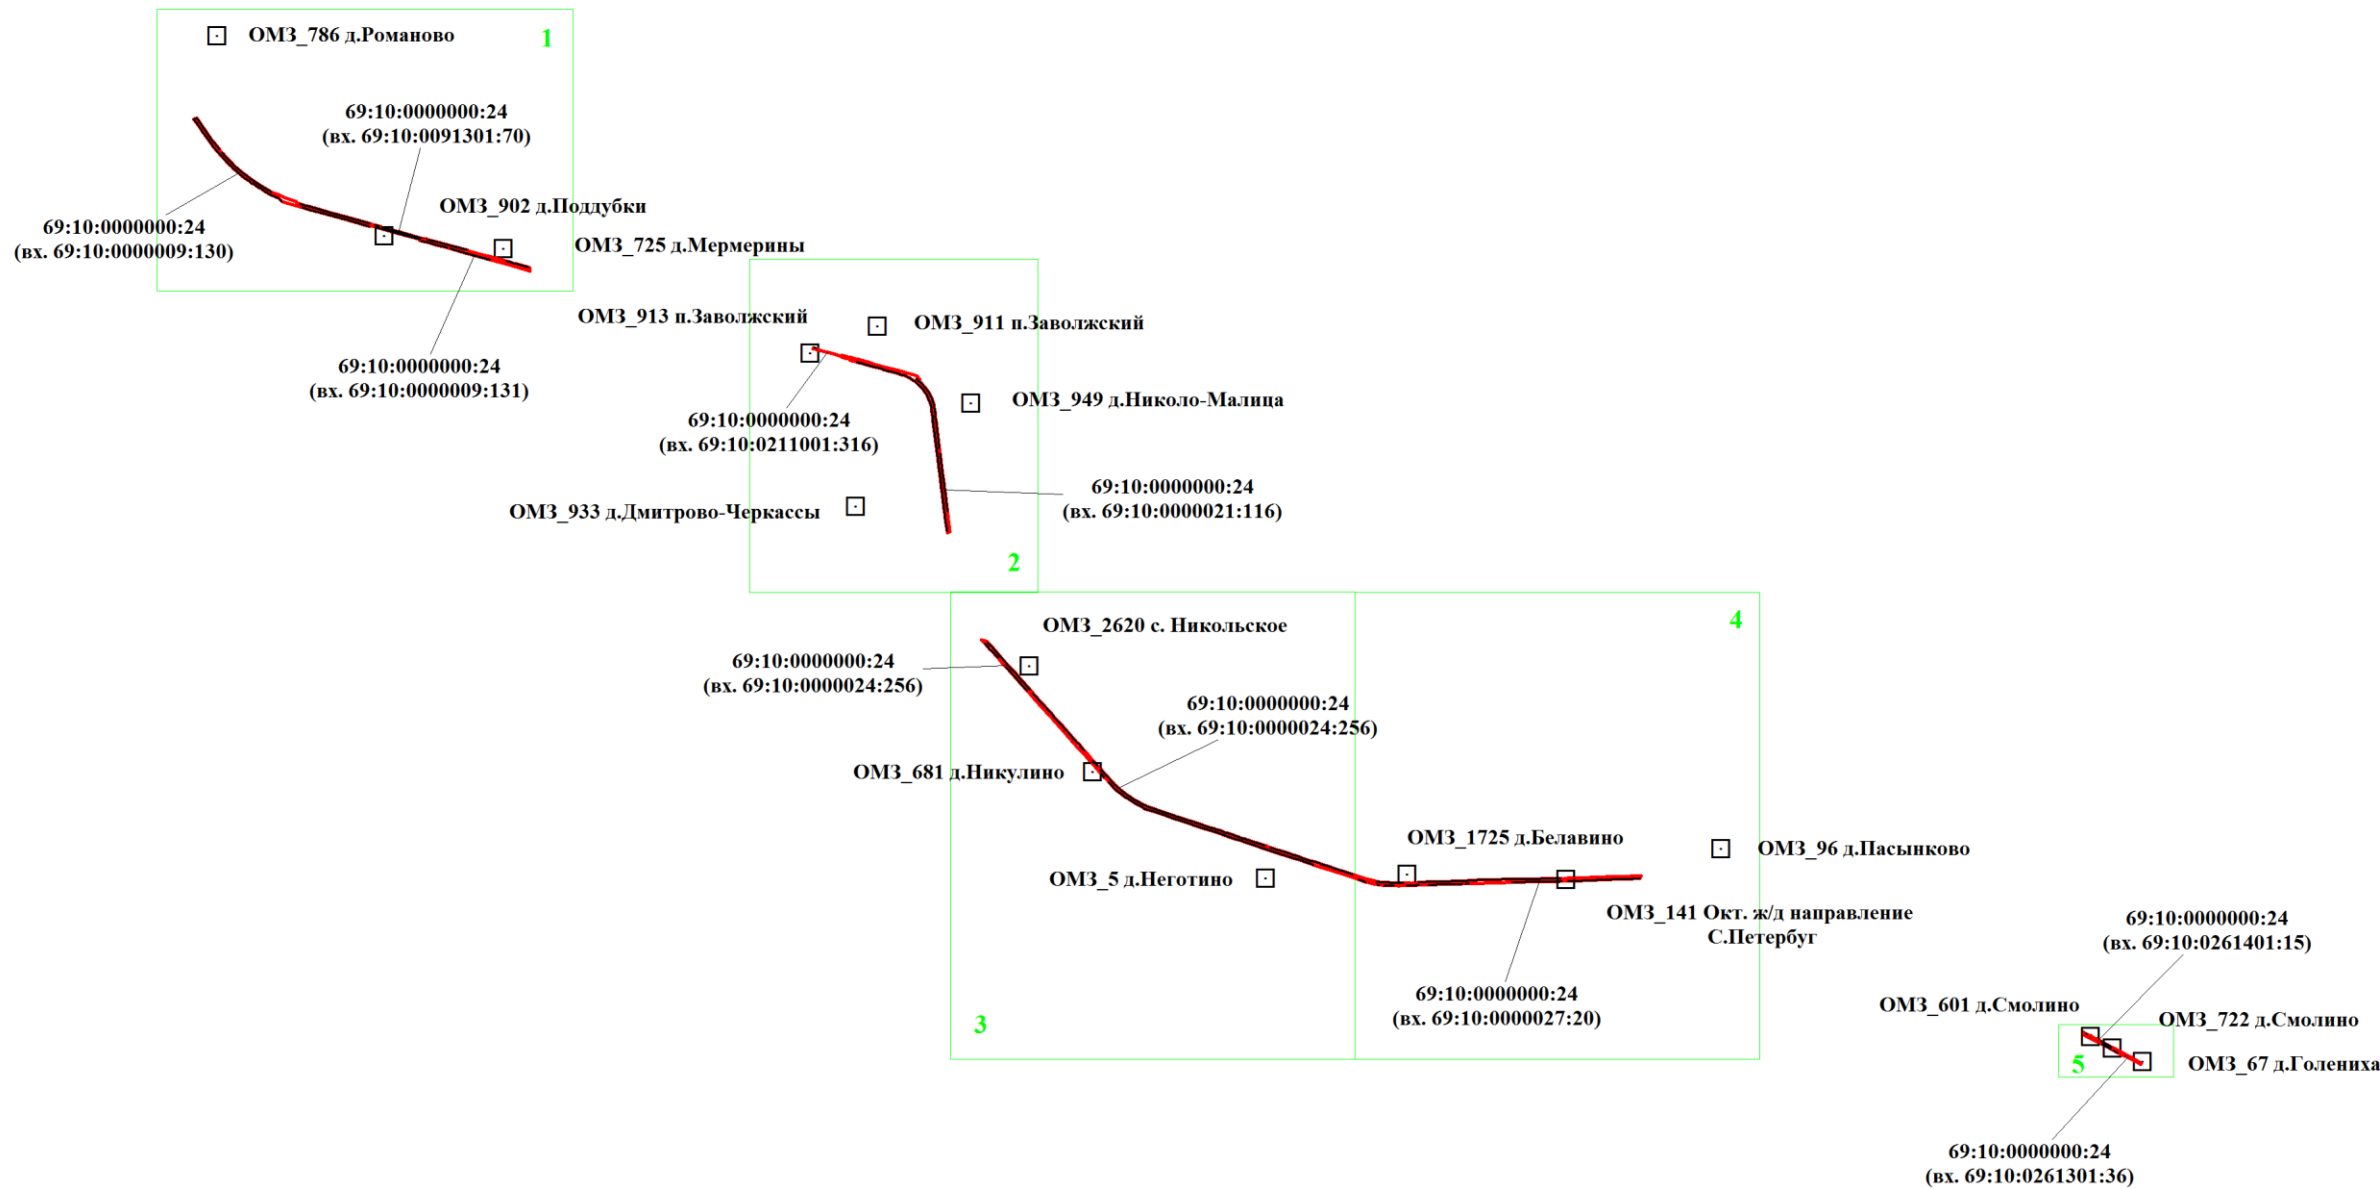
ОМЗ_786 д.Романово

1

69:10:0000000:24
(вх. 69:10:0091301:70)

ОМЗ_902 д.Поддубки

69:10:0000000:24
(вх. 69:10:0000009:130)

ОМЗ_725 д.Мермерины

69:10:0000000:24
(вх. 69:10:0000009:131)

ОМЗ_913 п.Заволжский

ОМЗ_911 п.Заволжский

ОМЗ_949 д.Николо-Малица

69:10:0000000:24
(вх. 69:10:0211001:316)

69:10:0000000:24
(вх. 69:10:0000021:116)

ОМЗ_933 д.Дмитрово-Черкассы

2

ОМЗ_2620 с. Никольское

4

69:10:0000000:24
(вх. 69:10:0000024:256)

69:10:0000000:24
(вх. 69:10:0000024:256)

ОМЗ_681 д.Никулино

ОМЗ_1725 д.Белавино

ОМЗ_96 д.Пасынково

ОМЗ_5 д.Неготино

ОМЗ_141 Окт. ж/д направление
С.Петербуг

69:10:0000000:24
(вх. 69:10:0261401:15)

69:10:0000000:24
(вх. 69:10:0000027:20)

ОМЗ_601 д.Смолино

ОМЗ_722 д.Смолино

3

5

ОМЗ_67 д.Голениха

69:10:0000000:24
(вх. 69:10:0261301:36)